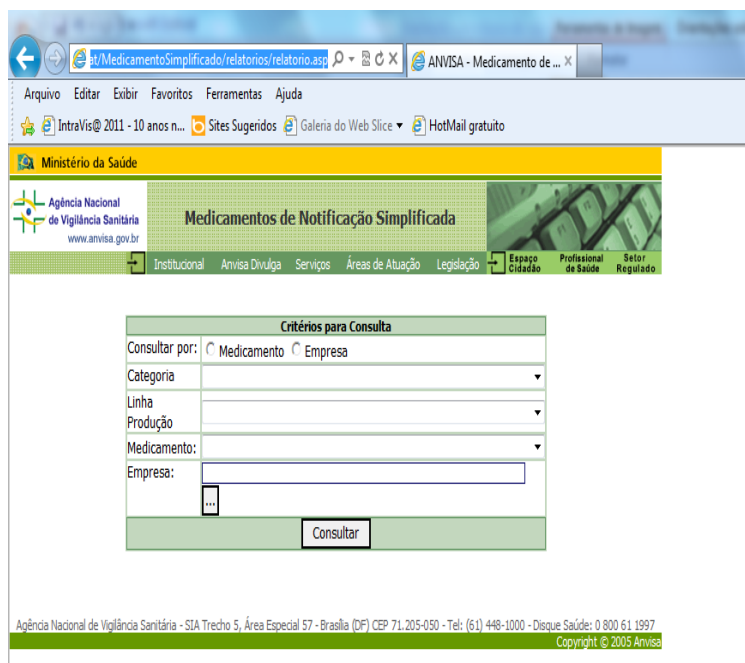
at/MedicamentoSimplificado/relatorios/relatorio.asp

ANVISA - Medicamento de ...

Arquivo Editar Exibir Favoritos Ferramentas Ajuda

IntraVis@ 2011 - 10 anos n... Sites Sugeridos Galeria do Web Slice HotMail gratuito

Ministério da Saúde

Agência Nacional de Vigilância Sanitária
www.anvisa.gov.br

Medicamentos de Notificação Simplificada

Institucional Anvisa Divulga Serviços Áreas de Atuação Legislação Espaço Cidadão Profissional de Saúde Setor Regulado

| Critérios para Consulta | |
|---|---|
| Consultar por: | Medicamento Empresa |
| Categoria | |
| Linha Produção | |
| Medicamento: | |
| Empresa: | ... |
| Consultar | |

Agência Nacional de Vigilância Sanitária - SIA Trecho 5, Área Especial 57 - Brasília (DF) CEP 71.205-050 - Tel: (61) 448-1000 - Disque Saúde: 0 800 61 1997
Copyright © 2005 Anvisa